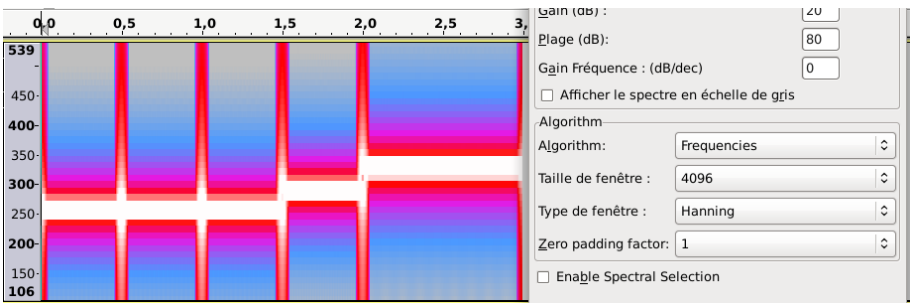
0,0 0,5 1,0 1,5 2,0 2,5 3,

539
450
400
350
300
250
200
150
106

Gain (dB) : 20
Plage (dB): 80
Gain Fréquence : (dB/dec) 0
Afficher le spectre en échelle de gris

Algorithm
Algorithm: Frequencies
Taille de fenêtre : 4096
Type de fenêtre : Hanning
Zero padding factor: 1

Enable Spectral Selection